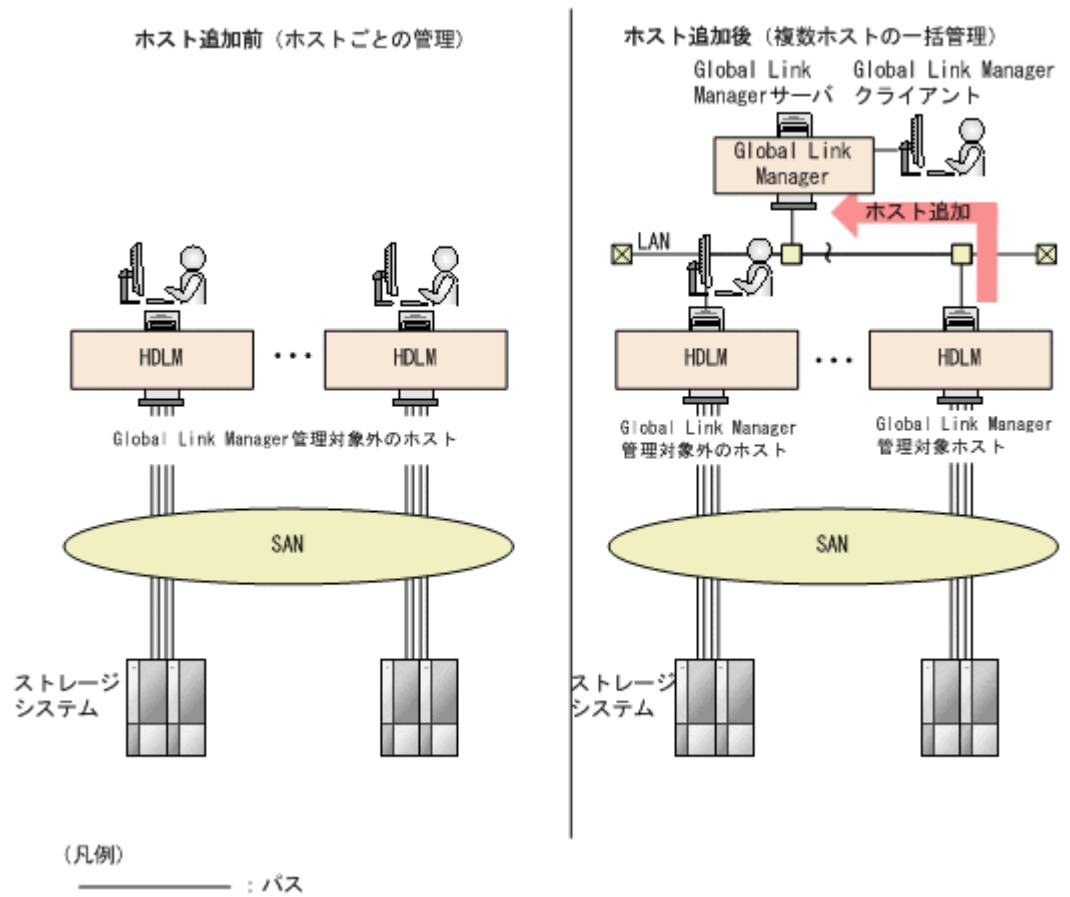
ホスト追加前（ホストごとの管理）

HDLM

・・・

HDLM

Global Link Manager管理対象外のホスト

SAN

ストレージ
システム

ホスト追加後（複数ホストの一括管理）

Global Link
Managerサーバ

Global Link Manager
クライアント

Global Link
Manager

ホスト追加

LAN

HDLM

・・・

HDLM

Global Link Manager
管理対象外のホスト

Global Link Manager
管理対象ホスト

SAN

ストレージ
システム

（凡例）

：パス